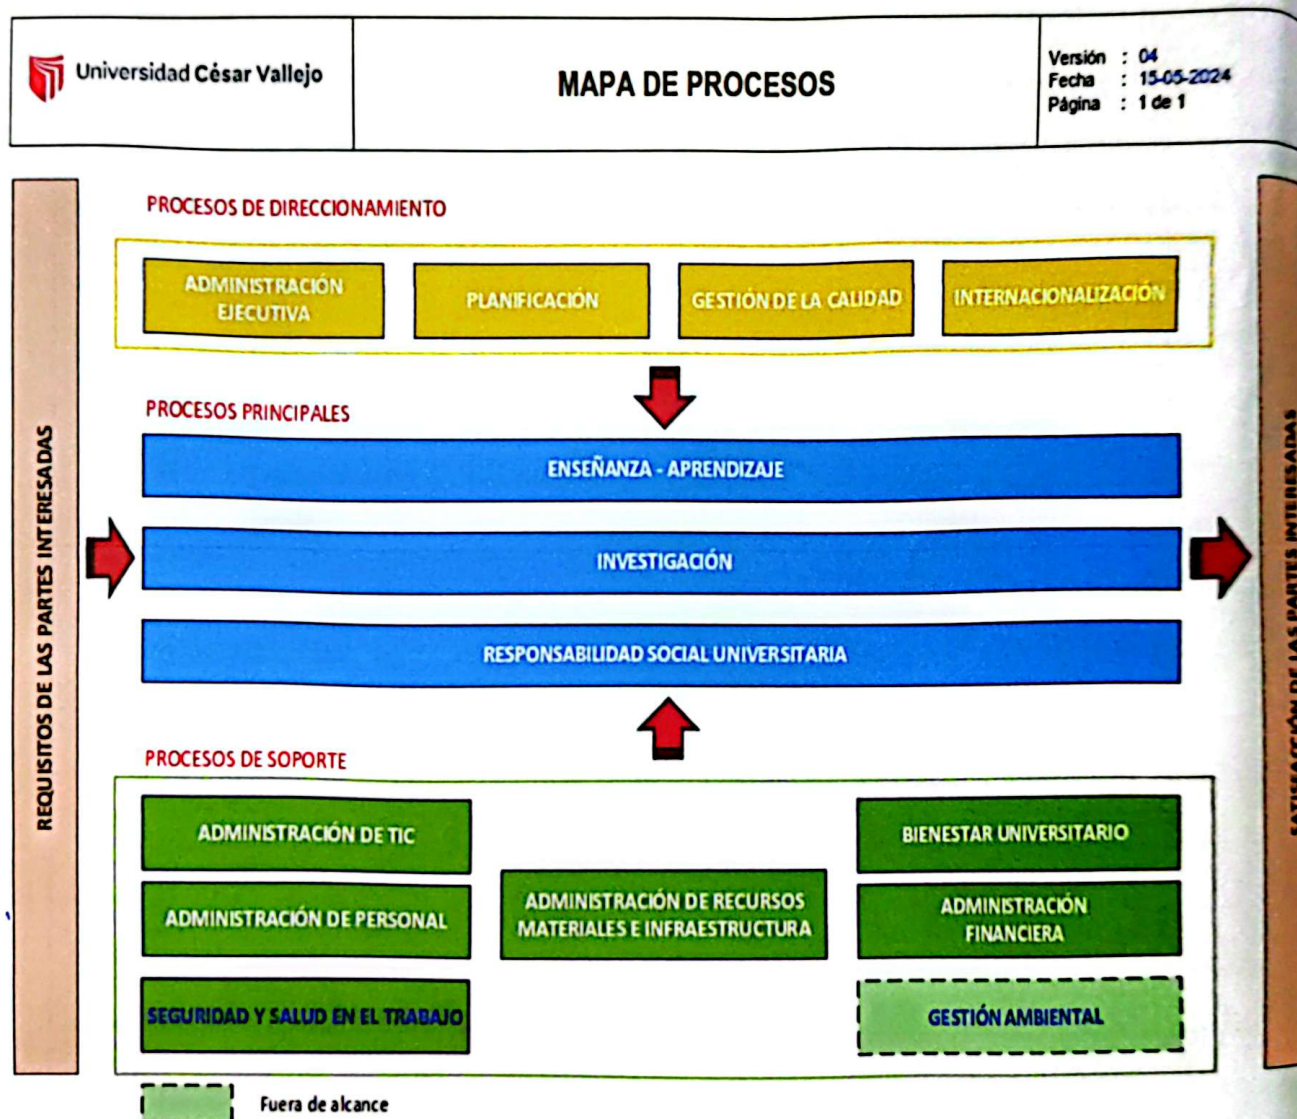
Universidad César Vallejo

MAPA DE PROCESOS

Versión : 04
Fecha : 15-05-2024
Página : 1 de 1

REQUISITOS DE LAS PARTES INTERESADAS

PROCESOS DE DIRECCIONAMIENTO

ADMINISTRACIÓN EJECUTIVA

PLANIFICACIÓN

GESTIÓN DE LA CALIDAD

INTERNACIONALIZACIÓN

PROCESOS PRINCIPALES

ENSEÑANZA - APRENDIZAJE

INVESTIGACIÓN

RESPONSABILIDAD SOCIAL UNIVERSITARIA

PROCESOS DE SOPORTE

ADMINISTRACIÓN DE TIC

ADMINISTRACIÓN DE PERSONAL

SEGURIDAD Y SALUD EN EL TRABAJO

ADMINISTRACIÓN DE RECURSOS MATERIALES E INFRAESTRUCTURA

BIENESTAR UNIVERSITARIO

ADMINISTRACIÓN FINANCIERA

GESTIÓN AMBIENTAL

SATISFACCIÓN DE LAS PARTES INTERESADAS

Fuera de alcance